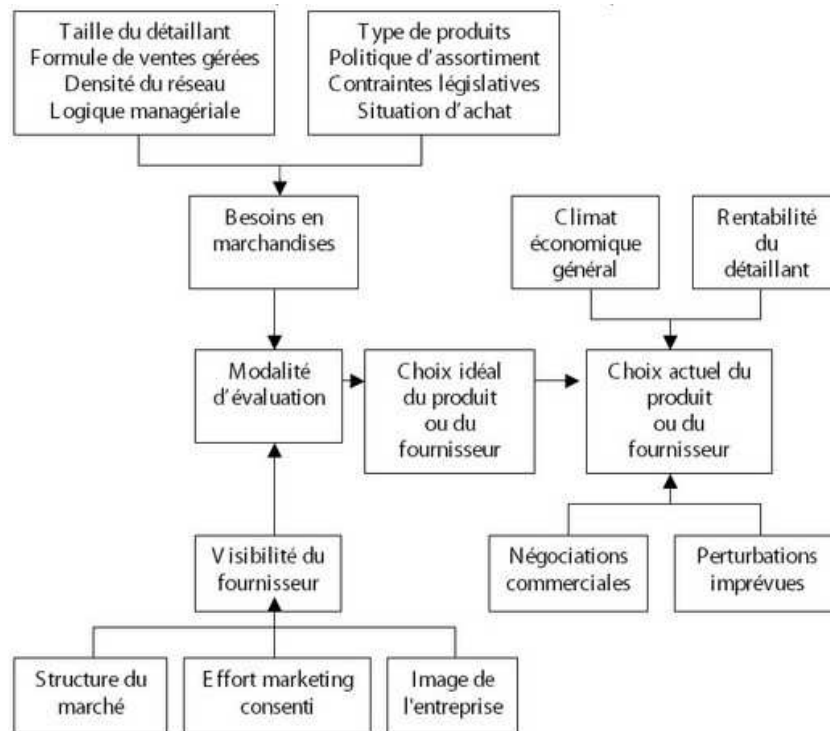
Taille du détaillant
Formule de ventes gérées
Densité du réseau
Logique managériale

Type de produits
Politique d'assortiment
Contraintes législatives
Situation d'achat

Besoins en marchandises

Climat économique général

Rentabilité du détaillant

Modalité d'évaluation

Choix idéal du produit ou du fournisseur

Choix actuel du produit ou du fournisseur

Visibilité du fournisseur

Négociations commerciales

Perturbations imprévues

Structure du marché

Effort marketing consenti

Image de l'entreprise